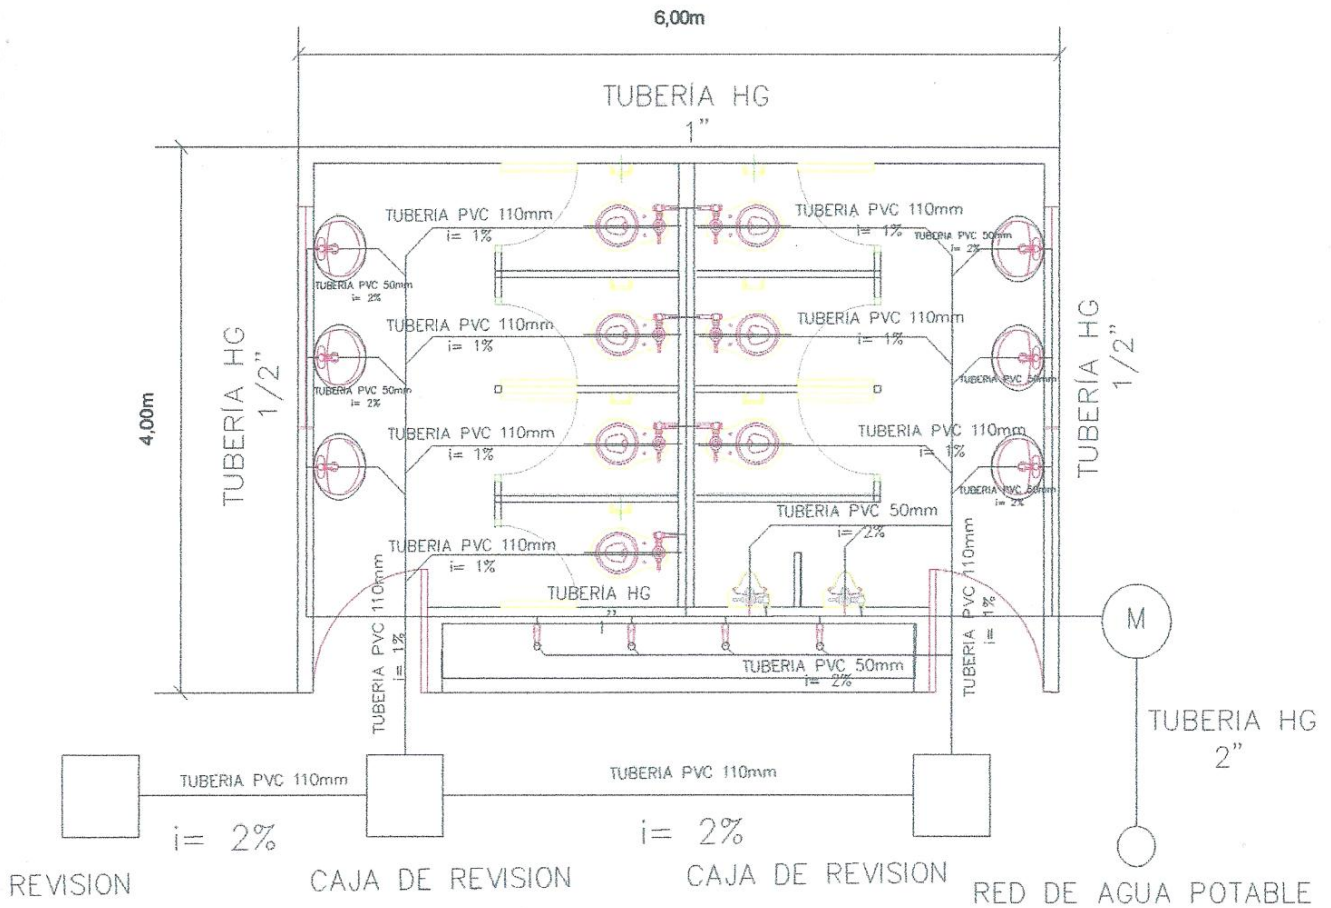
6,00m

TUBERÍA HG
1"

4,00m

TUBERÍA HG
1/2"

TUBERIA PVC 110mm
i= 1%

TUBERIA PVC 50mm
i= 2%

TUBERIA PVC 110mm
i= 1%

TUBERIA PVC 50mm
i= 2%

TUBERIA PVC 110mm
i= 1%

TUBERIA PVC 110mm
i= 1%

TUBERIA HG
1"

TUBERIA PVC 110mm
i= 1%

TUBERIA PVC 110mm
i= 1%

TUBERIA PVC 50mm
i= 2%

TUBERIA PVC 110mm
i= 1%

TUBERIA PVC 50mm

TUBERIA PVC 110mm
i= 1%

TUBERIA PVC 50mm
i= 2%

TUBERIA PVC 50mm
i= 2%

TUBERIA PVC 110mm
i= 1%

TUBERIA PVC 50mm
i= 2%

TUBERÍA HG
1/2"

M

TUBERIA HG
2"

TUBERIA PVC 110mm
i= 2%

TUBERIA PVC 110mm
i= 2%

REVISION

CAJA DE REVISION

CAJA DE REVISION

RED DE AGUA POTABLE